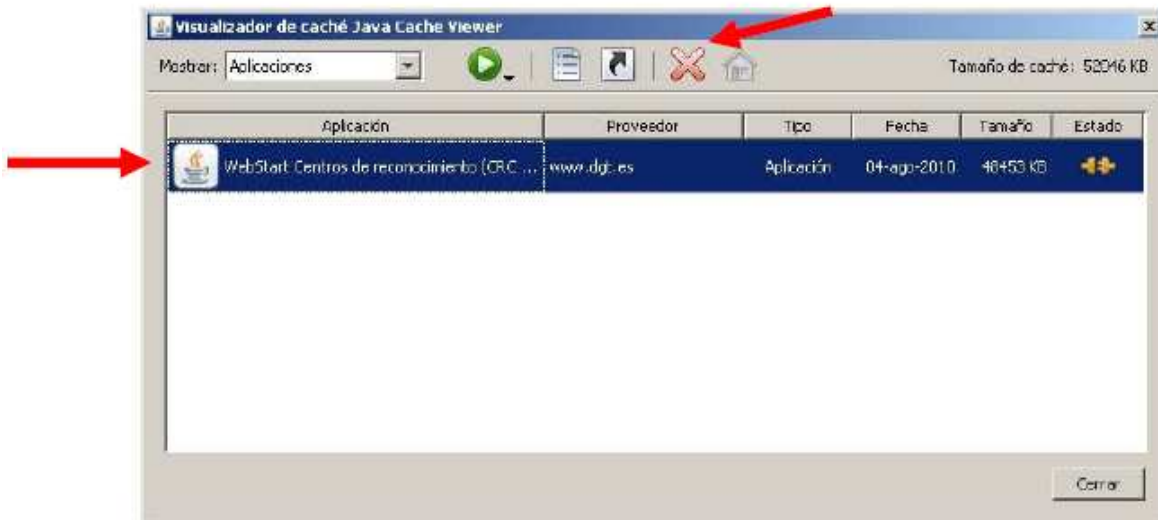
Visualizador de caché Java Cache Viewer

Mostrar: Aplicaciones

Tamaño de caché: 52046 KB

| Aplicación | Proveedor | Tipo | Fecha | Tamaño | Estado |
|---|---|---|---|---|---|
| WebStart Centros de reconocimiento (CRC ... | www.dgt.es | Aplicación | 04-ago-2010 | 48453 KB | |

Cerrar